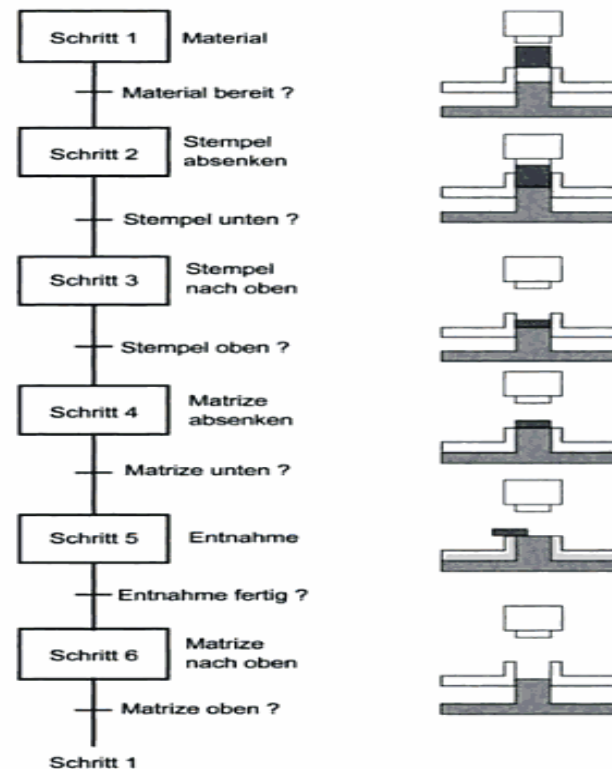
Schritt 1 Material

Material bereit ?

Schritt 2 Stempel absenken

Stempel unten ?

Schritt 3 Stempel nach oben

Stempel oben ?

Schritt 4 Matrize absenken

Matrize unten ?

Schritt 5 Entnahme

Entnahme fertig ?

Schritt 6 Matrize nach oben

Matrize oben ?

Schritt 1